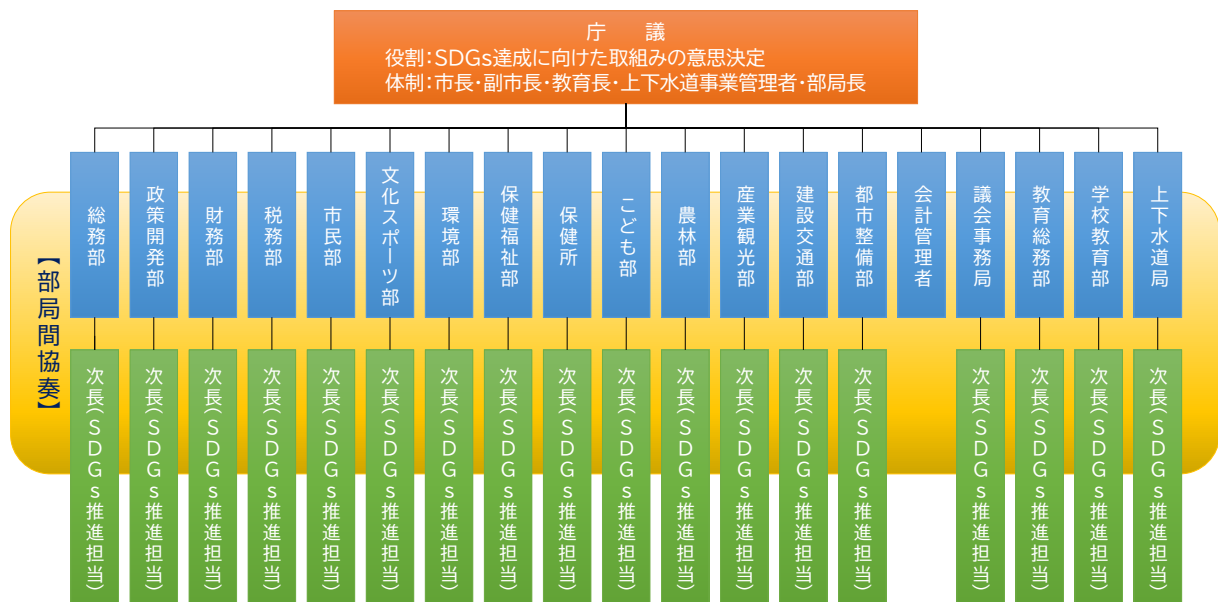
庁　議
役割：SDGs達成に向けた取組みの意思決定
体制：市長・副市長・教育長・上下水道事業管理者・部局長

【部局間協奏】

総務部
政策開発部
財務部
税務部
市民部
文化スポーツ部
環境部
保健福祉部
保健所
こども部
農林部
産業観光部
建設交通部
都市整備部
会計管理者
議会事務局
教育総務部
学校教育部
上下水道局

次長（SDGs推進担当）
次長（SDGs推進担当）
次長（SDGs推進担当）
次長（SDGs推進担当）
次長（SDGs推進担当）
次長（SDGs推進担当）
次長（SDGs推進担当）
次長（SDGs推進担当）
次長（SDGs推進担当）
次長（SDGs推進担当）
次長（SDGs推進担当）
次長（SDGs推進担当）
次長（SDGs推進担当）
次長（SDGs推進担当）
次長（SDGs推進担当）
次長（SDGs推進担当）
次長（SDGs推進担当）
次長（SDGs推進担当）